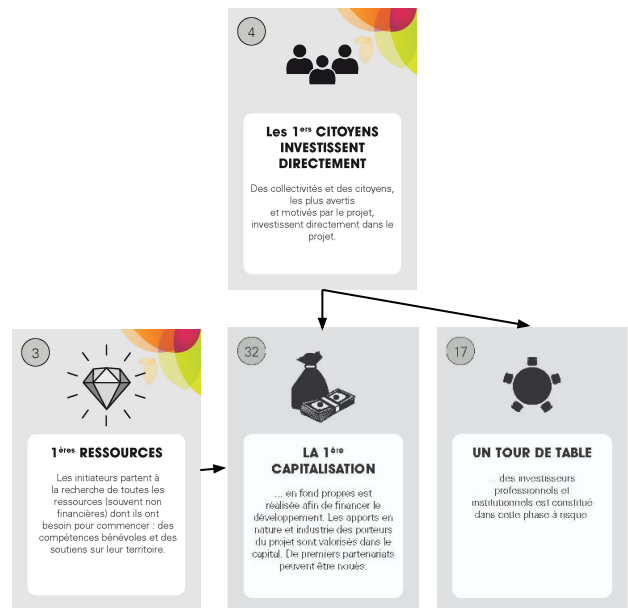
4

Les 1$^{ers}$ CITOYENS INVESTISSENT DIRECTEMENT

Des collectivités et des citoyens, les plus avertis et motivés par le projet, investissent directement dans le projet.

3

1$^{ères}$ RESSOURCES

Les initiateurs partent à la recherche de toutes les ressources (souvent non financières) dont ils ont besoin pour commencer : des compétences bénévoles et des soutiens sur leur territoire.

32

LA 1$^{ère}$ CAPITALISATION

... en fond propres est réalisée afin de financer le développement. Les apports en nature et industrie des porteurs du projet sont valorisés dans le capital. De premiers partenariats peuvent être noués.

17

UN TOUR DE TABLE

... des investisseurs professionnels et institutionnels est constitué dans cette phase à risque